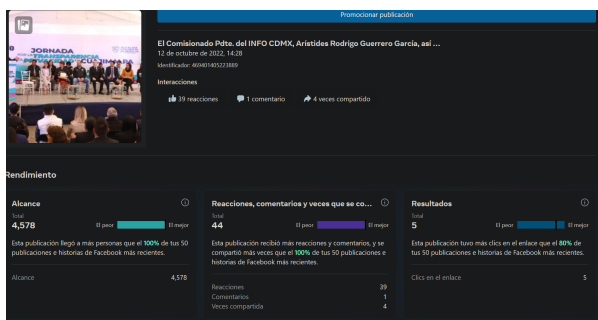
JORNADA

Promocionar publicación

El Comisionado Pdte. del INFO CDMX, Arístides Rodrigo Guerrero García, así ...

12 de octubre de 2022, 14:28

Identificador: 469401405223889

Interacciones

39 reacciones

1 comentario

4 veces compartido

Rendimiento

Alcance

Total

4,578

El peor

El mejor

Esta publicación llegó a más personas que el 100% de tus 50 publicaciones e historias de Facebook más recientes.

Alcance 4,578

Reacciones, comentarios y veces que se co...

Total

44

El peor

El mejor

Esta publicación recibió más reacciones y comentarios, y se compartió más veces que el 100% de tus 50 publicaciones e historias de Facebook más recientes.

Reacciones 39

Comentarios 1

Veces compartida 4

Resultados

Total

5

El peor

El mejor

Esta publicación tuvo más clics en el enlace que el 80% de tus 50 publicaciones e historias de Facebook más recientes.

Clics en el enlace 5